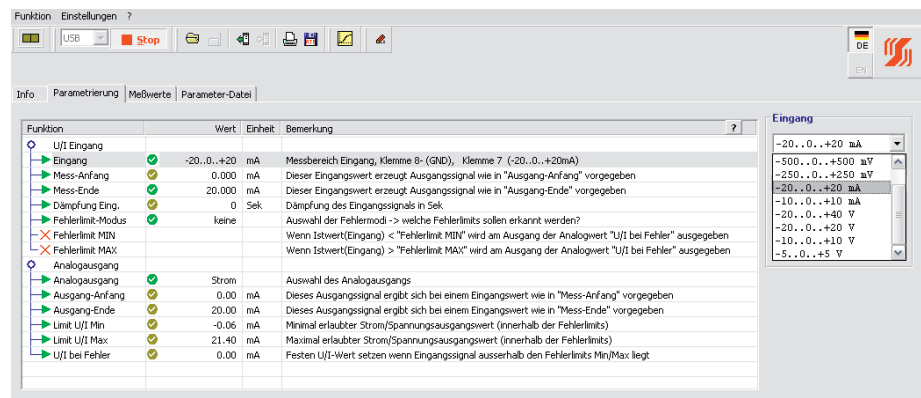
Funktion Einstellungen ?

USB Stop

DE
EN

Info | Parametrierung | Meßwerte | Parameter-Datei

| Funktion | Wert | Einheit | Bemerkung |
|---|---|---|---|
| U/I Eingang | | | |
| Eingang | -20...0...+20 | mA | Messbereich Eingang, Klemme 8- (GND), Klemme 7 (-20...0...+20mA) |
| Mess-Anfang | 0.000 | mA | Dieser Eingangswert erzeugt Ausgangssignal wie in "Ausgang-Anfang" vorgegeben |
| Mess-Ende | 20.000 | mA | Dieser Eingangswert erzeugt Ausgangssignal wie in "Ausgang-Ende" vorgegeben |
| Dämpfung Eing. | 0 | Sek | Dämpfung des Eingangssignals in Sek |
| Fehlerlimit-Modus | keine | | Auswahl der Fehlermodi -> welche Fehlerlimits sollen erkannt werden? |
| Fehlerlimit MIN | | | Wenn Istwert(Eingang) < "Fehlerlimit MIN" wird am Ausgang der Analogwert "U/I bei Fehler" ausgegeben |
| Fehlerlimit MAX | | | Wenn Istwert(Eingang) > "Fehlerlimit MAX" wird am Ausgang der Analogwert "U/I bei Fehler" ausgegeben |
| Analogausgang | | | |
| Analogausgang | Strom | | Auswahl des Analogausgangs |
| Ausgang-Anfang | 0.00 | mA | Dieses Ausgangssignal ergibt sich bei einem Eingangswert wie in "Mess-Anfang" vorgegeben |
| Ausgang-Ende | 20.00 | mA | Dieses Ausgangssignal ergibt sich bei einem Eingangswert wie in "Mess-Ende" vorgegeben |
| Limit U/I Min | -0.06 | mA | Minimal erlaubter Strom/Spannungsausgangswert (innerhalb der Fehlerlimits) |
| Limit U/I Max | 21.40 | mA | Maximal erlaubter Strom/Spannungsausgangswert (innerhalb der Fehlerlimits) |
| U/I bei Fehler | 0.00 | mA | Festen U/I-Wert setzen wenn Eingangssignal ausserhalb den Fehlerlimits Min/Max liegt |

Eingang
-20..0..+20 mA
-500..0..+500 mV
-250..0..+250 mV
-20..0..+20 mA
-10..0..+10 mA
-20..0..+40 V
-20..0..+20 V
-10..0..+10 V
-5..0..+5 V